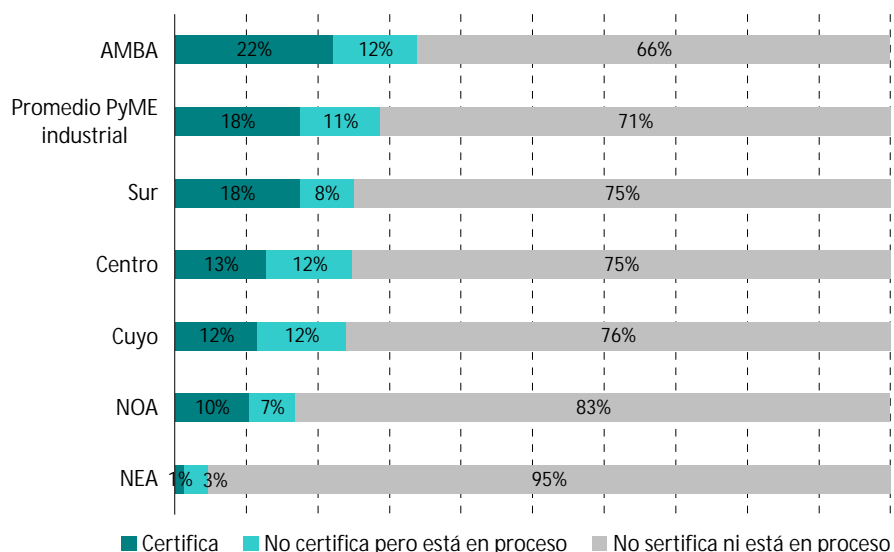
| | Certifica | No certifica pero está en proceso | No sertifica ni está en proceso |
|---|---|---|---|
| AMBA | 22% | 12% | 66% |
| Promedio PyME industrial | 18% | 11% | 71% |
| Sur | 18% | 8% | 75% |
| Centro | 13% | 12% | 75% |
| Cuyo | 12% | 12% | 76% |
| NOA | 10% | 7% | 83% |
| NEA | 1% | 3% | 95% |

Certifica   No certifica pero está en proceso   No sertifica ni está en proceso